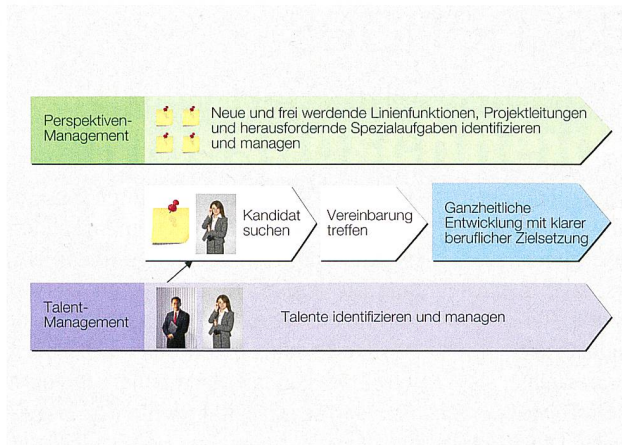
Perspektiven-Management

Neue und frei werdende Linienfunktionen, Projektleitungen und herausfordernde Spezialaufgaben identifizieren und managen

Kandidat suchen

Vereinbarung treffen

Ganzheitliche Entwicklung mit klarer beruflicher Zielsetzung

Talent-Management

Talente identifizieren und managen